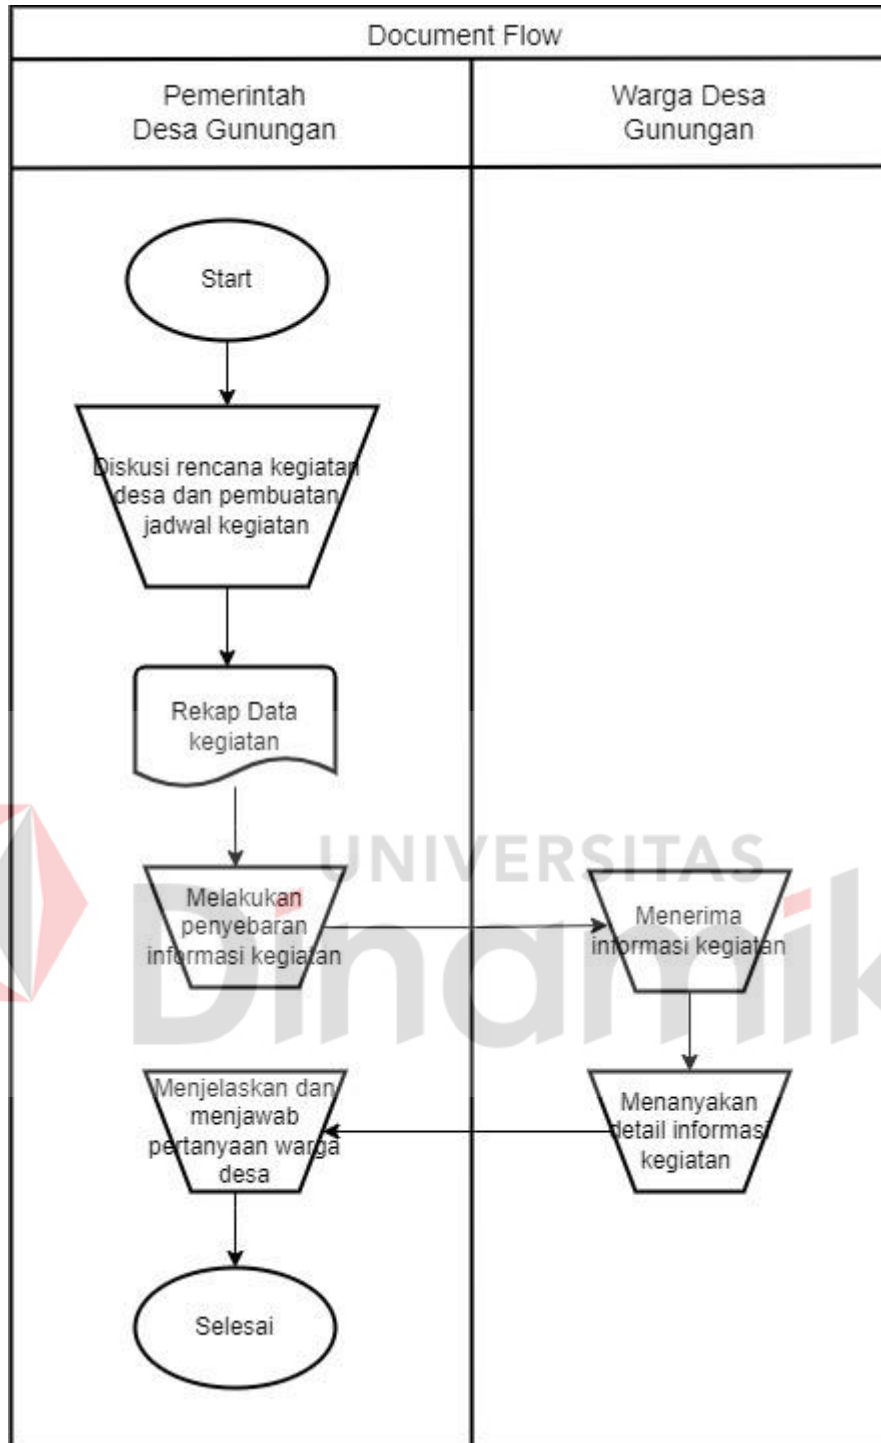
Document Flow

Pemerintah Desa Gunungan

Warga Desa Gunungan

Start

Diskusi rencana kegiatan desa dan pembuatan jadwal kegiatan

Rekap Data kegiatan

Melakukan penyebaran informasi kegiatan

Menerima informasi kegiatan

Menanyakan detail informasi kegiatan

Menjelaskan dan menjawab pertanyaan warga desa

Selesai

UNIVERSITAS
Dinamika